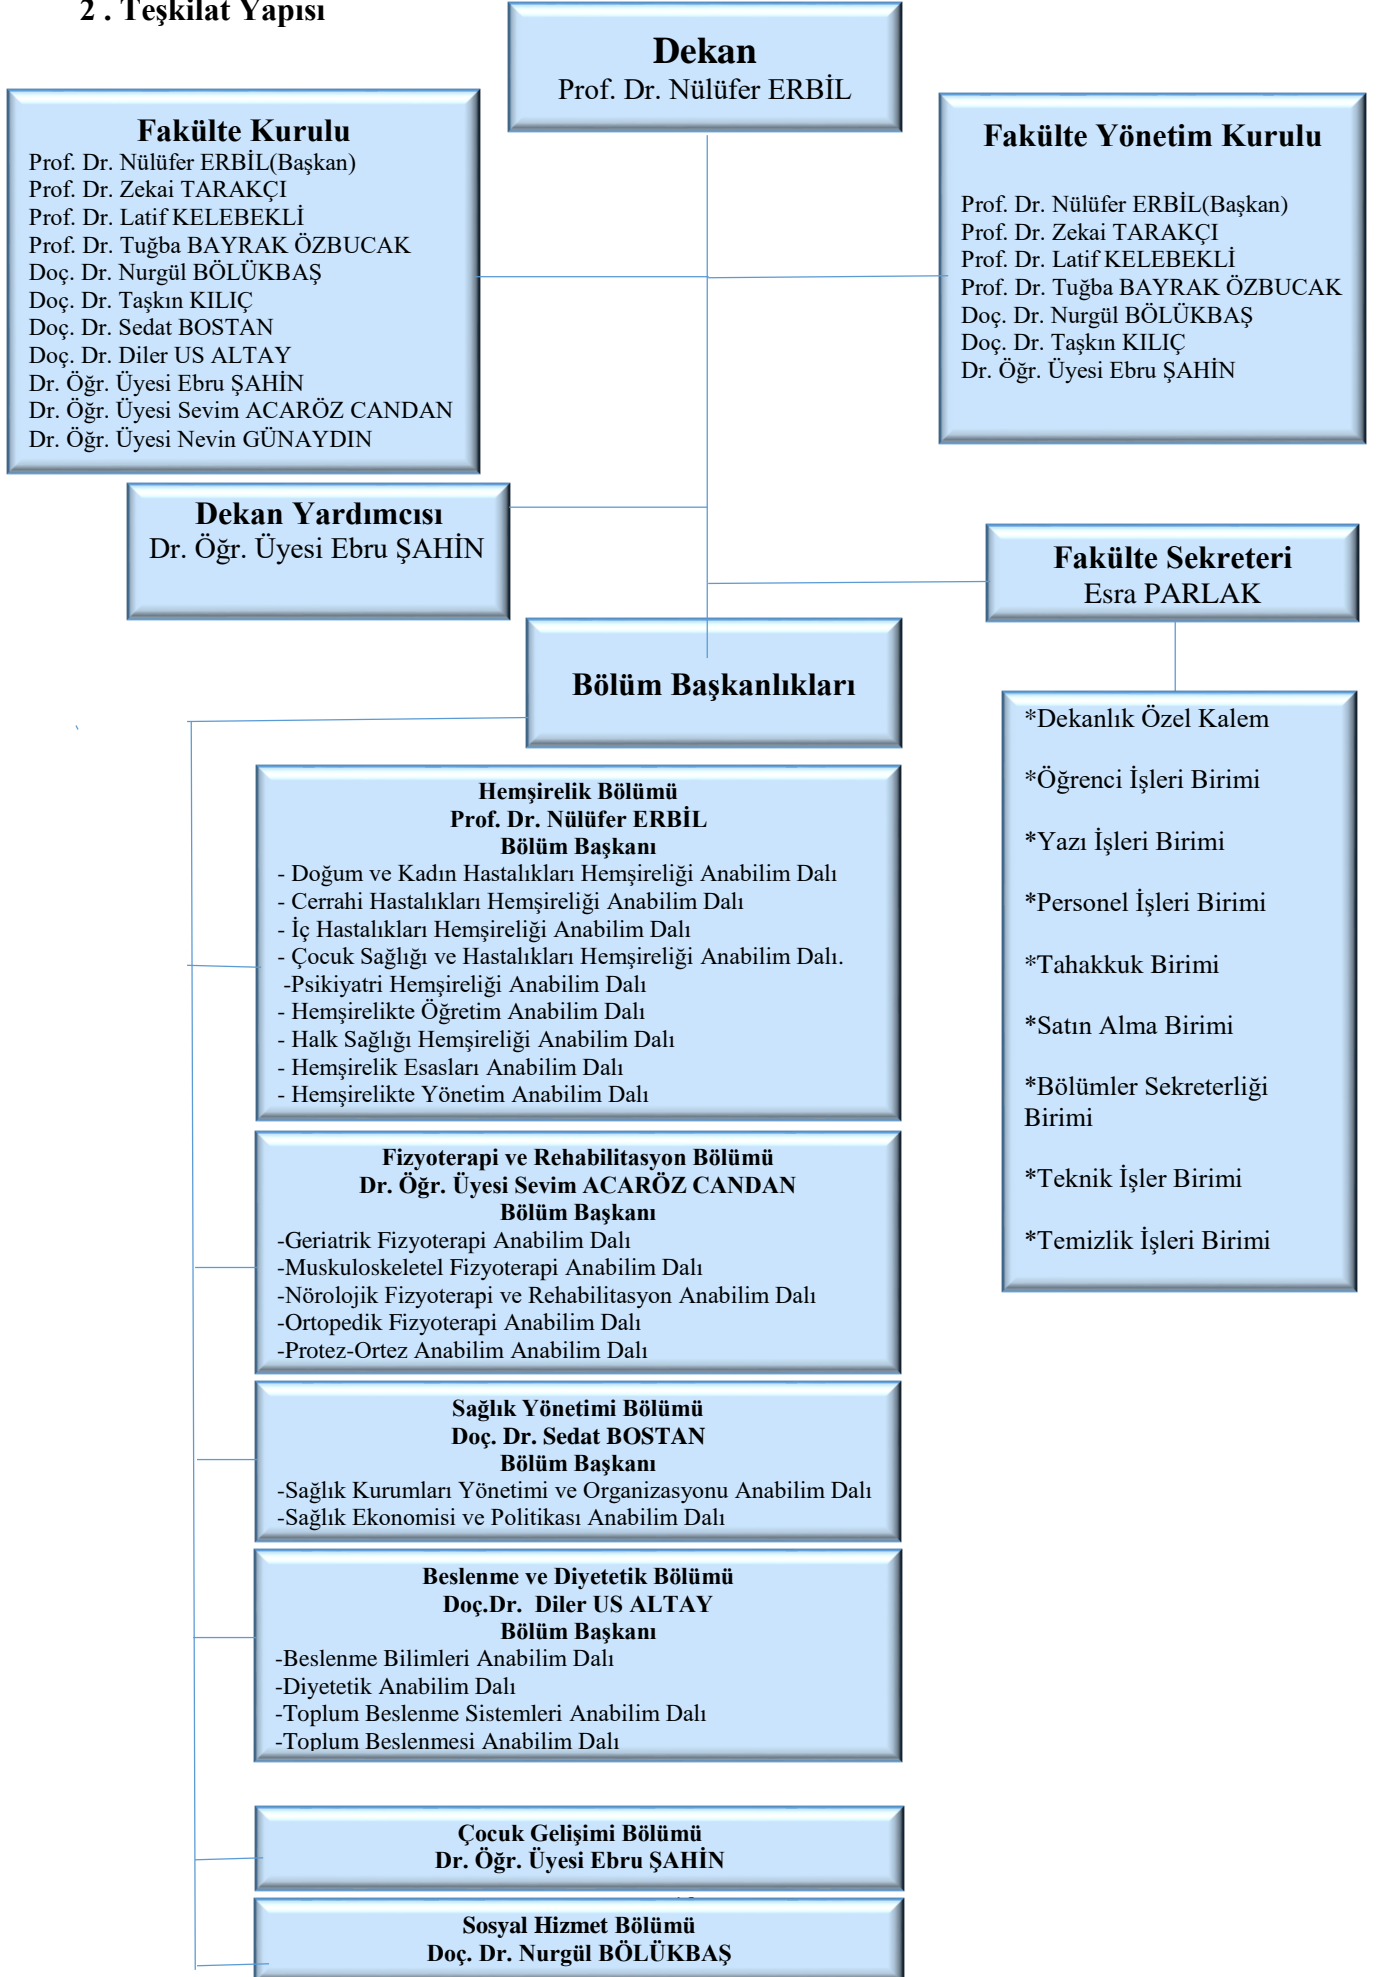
2 . Teşkilat Yapısı

Dekan
Prof. Dr. Nülüfer ERBİL

Fakülte Kurulu
Prof. Dr. Nülüfer ERBİL(Başkan)
Prof. Dr. Zekai TARAKÇI
Prof. Dr. Latif KELEBEKLİ
Prof. Dr. Tuğba BAYRAK ÖZBUCAK
Doç. Dr. Nurgül BÖLÜKBAŞ
Doç. Dr. Taşkın KILIÇ
Doç. Dr. Sedat BOSTAN
Doç. Dr. Diler US ALTAY
Dr. Öğr. Üyesi Ebru ŞAHİN
Dr. Öğr. Üyesi Sevim ACARÖZ CANDAN
Dr. Öğr. Üyesi Nevin GÜNAYDIN

Fakülte Yönetim Kurulu
Prof. Dr. Nülüfer ERBİL(Başkan)
Prof. Dr. Zekai TARAKÇI
Prof. Dr. Latif KELEBEKLİ
Prof. Dr. Tuğba BAYRAK ÖZBUCAK
Doç. Dr. Nurgül BÖLÜKBAŞ
Doç. Dr. Taşkın KILIÇ
Dr. Öğr. Üyesi Ebru ŞAHİN

Dekan Yardımcısı
Dr. Öğr. Üyesi Ebru ŞAHİN

Fakülte Sekreteri
Esra PARLAK

Bölüm Başkanlıkları

*Dekanlık Özel Kalem
*Öğrenci İşleri Birimi
*Yazı İşleri Birimi
*Personel İşleri Birimi
*Tahakkuk Birimi
*Satın Alma Birimi
*Bölümler Sekreterliği Birimi
*Teknik İşler Birimi
*Temizlik İşleri Birimi

Hemşirelik Bölümü
Prof. Dr. Nülüfer ERBİL
Bölüm Başkanı
- Doğum ve Kadın Hastalıkları Hemşireliği Anabilim Dalı
- Cerrahi Hastalıkları Hemşireliği Anabilim Dalı
- İç Hastalıkları Hemşireliği Anabilim Dalı
- Çocuk Sağlığı ve Hastalıkları Hemşireliği Anabilim Dalı.
-Psikiyatri Hemşireliği Anabilim Dalı
- Hemşirelikte Öğretim Anabilim Dalı
- Halk Sağlığı Hemşireliği Anabilim Dalı
- Hemşirelik Esasları Anabilim Dalı
- Hemşirelikte Yönetim Anabilim Dalı

Fizyoterapi ve Rehabilitasyon Bölümü
Dr. Öğr. Üyesi Sevim ACARÖZ CANDAN
Bölüm Başkanı
-Geriatrik Fizyoterapi Anabilim Dalı
-Muskuloskeletel Fizyoterapi Anabilim Dalı
-Nörolojik Fizyoterapi ve Rehabilitasyon Anabilim Dalı
-Ortopedik Fizyoterapi Anabilim Dalı
-Protez-Ortez Anabilim Anabilim Dalı

Sağlık Yönetimi Bölümü
Doç. Dr. Sedat BOSTAN
Bölüm Başkanı
-Sağlık Kurumları Yönetimi ve Organizasyonu Anabilim Dalı
-Sağlık Ekonomisi ve Politikası Anabilim Dalı

Beslenme ve Diyetetik Bölümü
Doç.Dr. Diler US ALTAY
Bölüm Başkanı
-Beslenme Bilimleri Anabilim Dalı
-Diyetetik Anabilim Dalı
-Toplum Beslenme Sistemleri Anabilim Dalı
-Toplum Beslenmesi Anabilim Dalı

Çocuk Gelişimi Bölümü
Dr. Öğr. Üyesi Ebru ŞAHİN

Sosyal Hizmet Bölümü
Doç. Dr. Nurgül BÖLÜKBAŞ